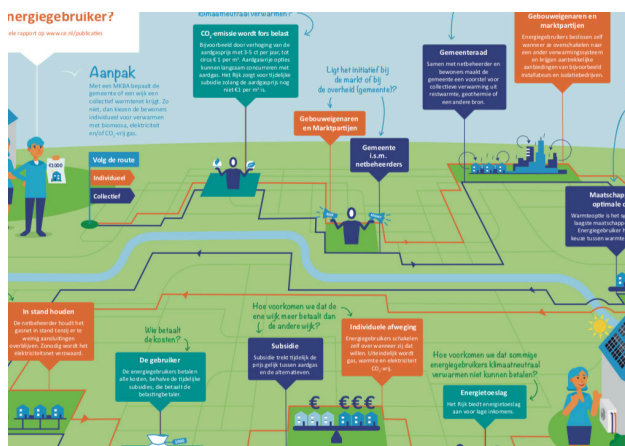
energiegebruiker?

ele rapport op www.ce.nl/publicaties

klimaatneutraal verwarmen?

CO₂-emissie wordt fors belast

Bijvoorbeeld door verhoging van de aardgasprijs met 3-5 ct per jaar, tot circa € 1 per m³. Aardgasprijs opties kunnen langzaam concurreren met aardgas. Het Rijk zorgt voor tijdelijke subsidie zolang de aardgasprijs nog niet €1 per m³ is.

Gebouweigenaren en marktpartijen

Energiegebruikers bestissen zelf wanneer ze overschakelen naar een ander verwarmingssysteem en krijgen aantrekkelijke aanbiedingen van bijvoorbeeld installateurs en isolatiebedrijven.

Gemeenteraad

Samen met netbeheerder en bewoners maakt de gemeente een voorstel voor collectieve verwarming uit restwarmte, geothermie of een andere bron.

Aanpak

Met een MKBA bepaalt de gemeente of een wijk een collectief warmtenet krijgt. Zo niet, dan kiezen de bewoners individueel voor verwarmen met biomassa, elektriciteit en/of CO₂-vrij gas.

Ligt het initiatief bij de markt of bij de overheid (gemeente)?

Gebouweigenaren en Marktpartijen

Gemeente i.s.m. netbeheerders

Volg de route

Individueel

Collectief

Maatschap optimale

Warmteoptie is het laagste maatschapp Energiegebruiker keuze tussen warmte

In stand houden

De netbeheerder houdt het gasnet in stand tenzij er te weinig aansluitingen overblijven. Zonodig wordt het elektriciteitsnet verzwaard.

We betaalt de kosten?

De gebruiker

De energiegebruikers betalen alle kosten, behalve de tijdelijke subsidies, die betaalt de belastingbetaler.

Hoe voorkomen we dat de ene wijk meer betaalt dan de andere wijk?

Subsidie

Subsidie trekt tijdelijk de prijs gelijk tussen aardgas en de alternatieven.

Individuele afweging

Energiegebruikers schakelen zelf over wanneer zij dat willen. Uiteindelijk wordt gas, warmte en elektriciteit CO₂-vrij.

Hoe voorkomen we dat sommige energiegebruikers klimaatneutraal verwarmen niet kunnen betalen?

Energietoeslag

Het Rijk biedt energietoeslag aan voor lage inkomens.

€1.000

€ € € €